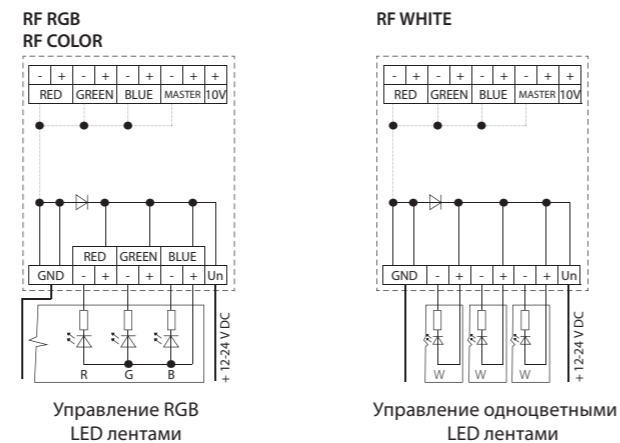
RF RGB
RF COLOR

| - | + | - | + | - | + | - | + | - | + |
|---|---|---|---|---|---|---|---|---|---|
| RED | | GREEN | | BLUE | | MASTER | | 10V | |

| RED | | GREEN | | BLUE | |
|---|---|---|---|---|---|
| GND | - | + | - | + | - | + | Un |

R G B

+ 12-24 V DC

Управление RGB LED лентами

RF WHITE

| - | + | - | + | - | + | - | + | - | + |
|---|---|---|---|---|---|---|---|---|---|
| RED | | GREEN | | BLUE | | MASTER | | 10V | |

| GND | - | + | - | + | - | + | Un |
|---|---|---|---|---|---|---|---|

W W W

+ 12-24 V DC

Управление одноцветными LED лентами